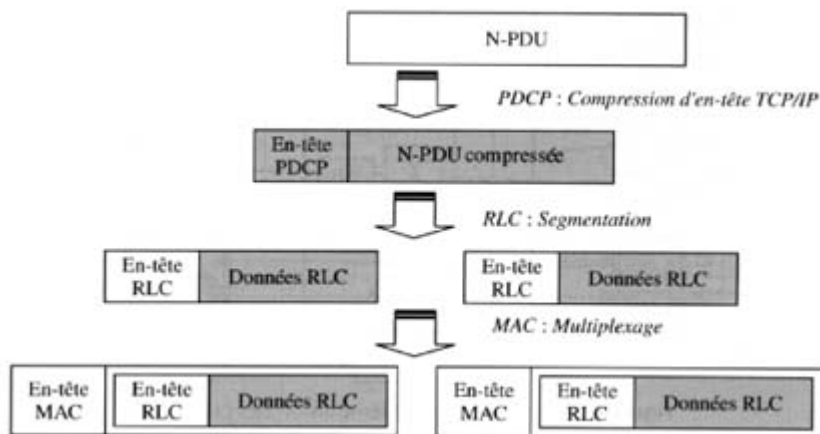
N-PDU

PDCP : Compression d'en-tête TCP/IP

En-tête PDCP | N-PDU compressée

RLC : Segmentation

En-tête RLC | Données RLC

En-tête RLC | Données RLC

MAC : Multiplexage

En-tête MAC | En-tête RLC | Données RLC

En-tête MAC | En-tête RLC | Données RLC